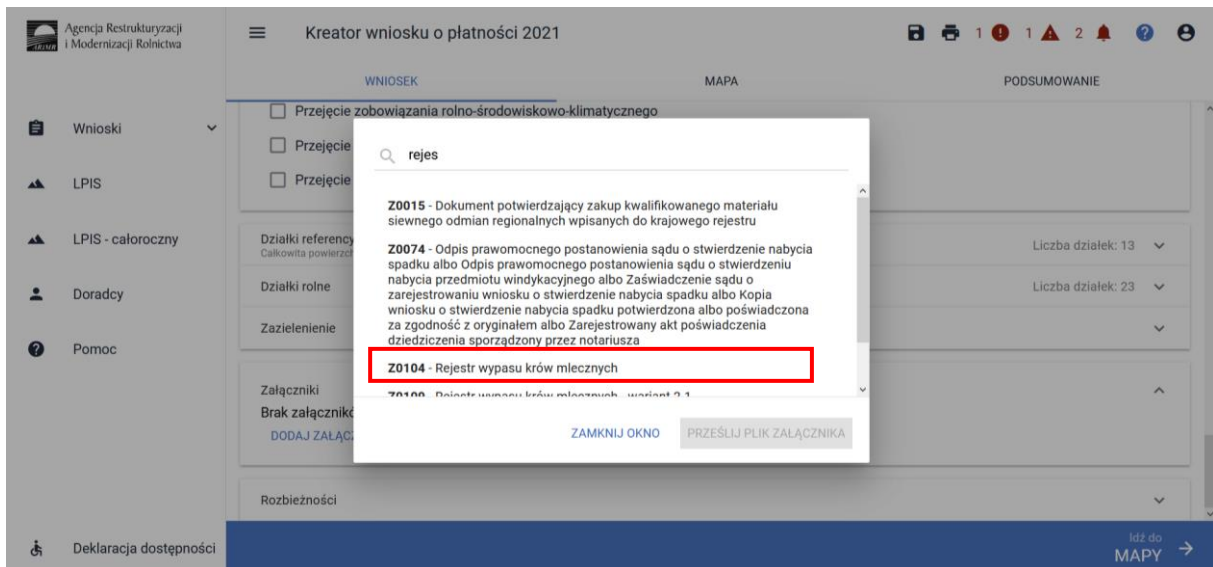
Agencja Restrukturyzacji i Modernizacji Rolnictwa

Kreator wniosku o płatności 2021

1 1 2

WNIOSEK

MAPA

PODSUMOWANIE

Wnioski

LPIS

LPIS - całoroczny

Doradcy

Pomoc

Deklaracja dostępności

Przejęcie zobowiązania rolno-środowiskowo-klimatycznego

Przejęcie

Przejęcie

Działki referency

Całkowita powierzch

Liczba działek: 13

Działki rolne

Liczba działek: 23

Zazielenienie

Załączniki

Brak załącznik

DODAJ ZAŁĄC

Rozbieżności

Idź do MAPY

rejes

Z0015 - Dokument potwierdzający zakup kwalifikowanego materiału siewnego odmian regionalnych wpisanych do krajowego rejestru

Z0074 - Odpis prawomocnego postanowienia sądu o stwierdzenie nabycia spadku albo Odpis prawomocnego postanowienia sądu o stwierdzeniu nabycia przedmiotu windykacyjnego albo Zaświadczenie sądu o zarejestrowaniu wniosku o stwierdzenie nabycia spadku albo Kopia wniosku o stwierdzenie nabycia spadku potwierdzona albo poświadczona za zgodność z oryginałem albo Zarejestrowany akt poświadczenia dziedziczenia sporządzony przez notariusza

Z0104 - Rejestr wypasu krów mlecznych

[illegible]

ZAMKNIJ OKNO

PRZEŚLIJ PLIK ZAŁĄCZNIKA